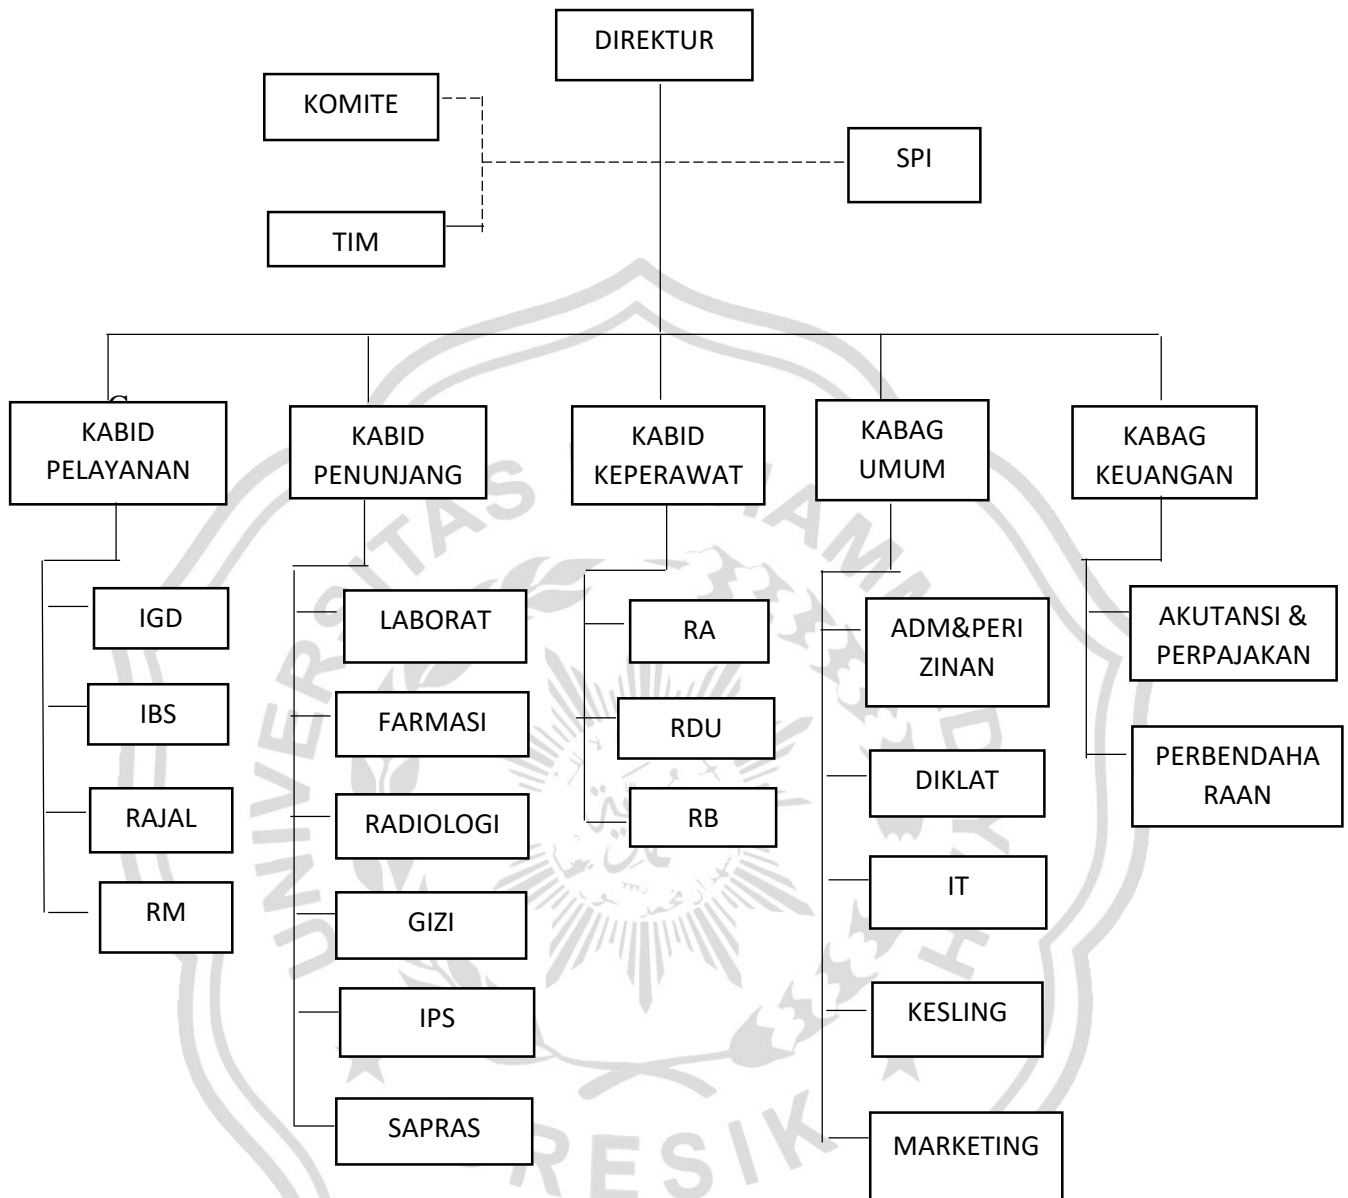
DIREKTUR

KOMITE

SPI

TIM

KABID PELAYANAN

KABID PENUNJANG

KABID KEPERAWAT

KABAG UMUM

KABAG KEUANGAN

IGD

IBS

RAJAL

RM

LABORAT

FARMASI

RADIOLOGI

GIZI

IPS

SAPRAS

RA

RDU

RB

ADM&PERI ZINAN

DIKLAT

IT

KESLING

MARKETING

AKUTANSI & PERPAJAKAN

PERBENDAHA RAAN

UNIVERSITAS MUHAMMADIYAH GRESIK